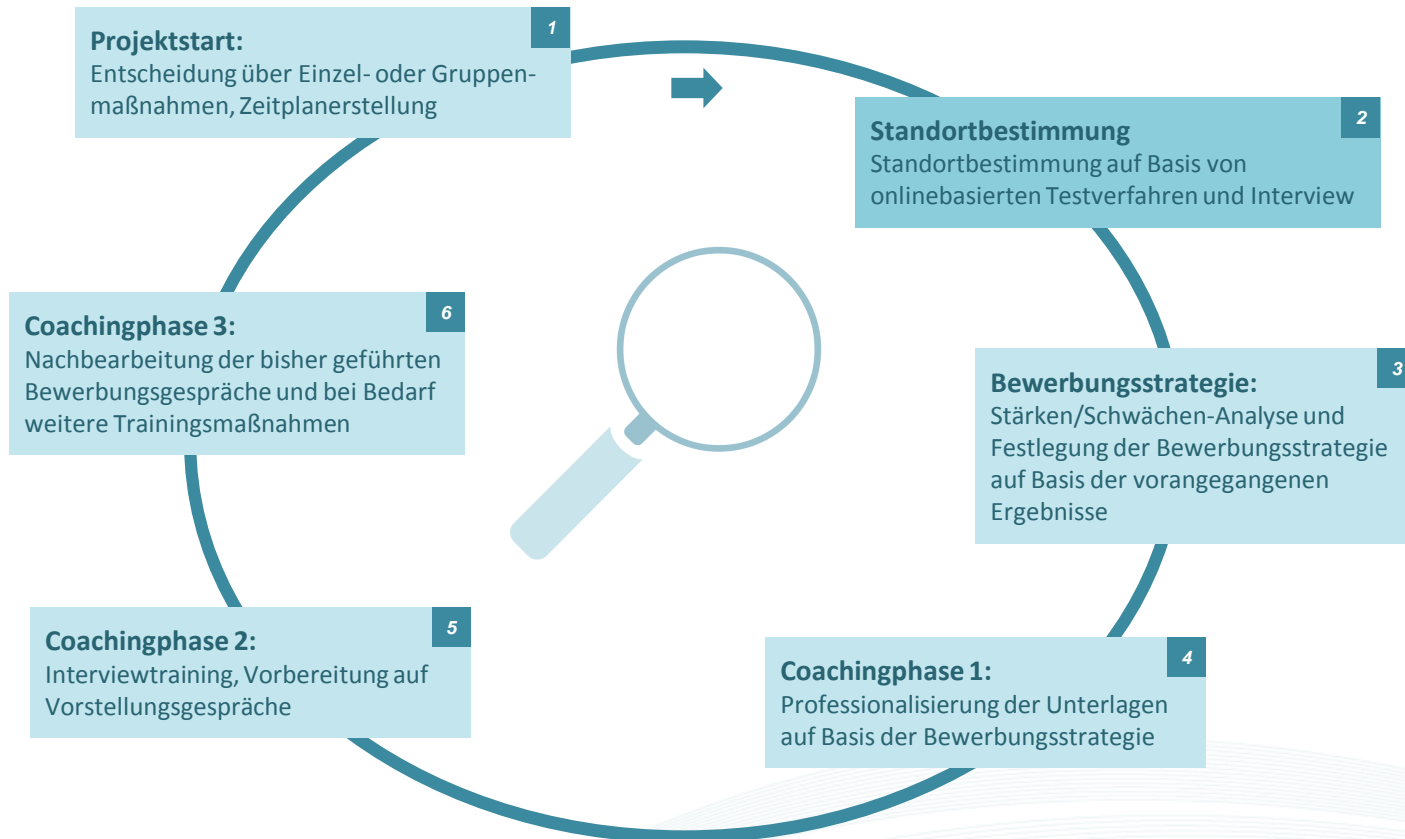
1

Projektstart:
Entscheidung über Einzel- oder Gruppenmaßnahmen, Zeitplanerstellung

2

Standortbestimmung
Standortbestimmung auf Basis von onlinebasierten Testverfahren und Interview

3

Bewerbungsstrategie:
Stärken/Schwächen-Analyse und Festlegung der Bewerbungsstrategie auf Basis der vorangegangenen Ergebnisse

4

Coachingphase 1:
Professionalisierung der Unterlagen auf Basis der Bewerbungsstrategie

5

Coachingphase 2:
Interviewtraining, Vorbereitung auf Vorstellungsgespräche

6

Coachingphase 3:
Nachbearbeitung der bisher geführten Bewerbungsgespräche und bei Bedarf weitere Trainingsmaßnahmen